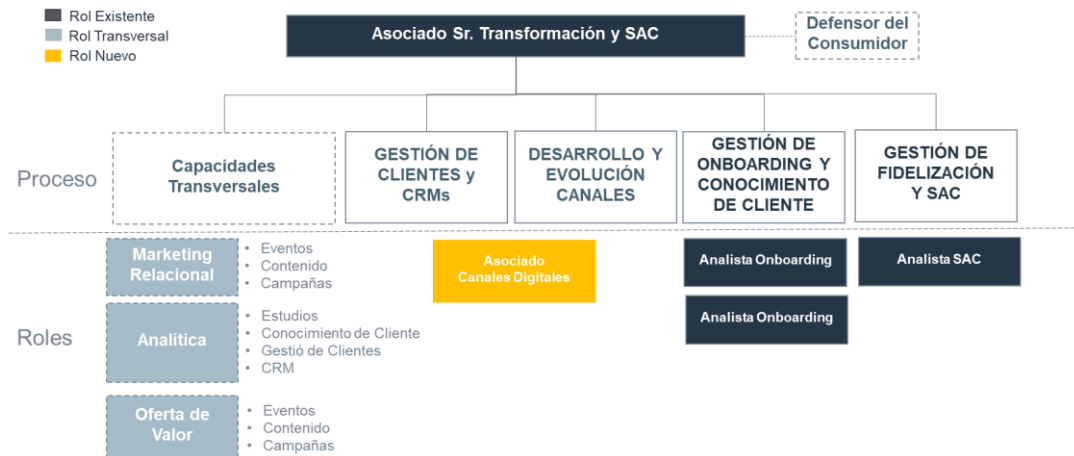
Rol Existente
Rol Transversal
Rol Nuevo

Asociado Sr. Transformación y SAC

Defensor del Consumidor

Proceso

Capacidades Transversales

GESTIÓN DE CLIENTES y CRMs

DESARROLLO Y EVOLUCIÓN CANALES

GESTIÓN DE ONBOARDING Y CONOCIMIENTO DE CLIENTE

GESTIÓN DE FIDELIZACIÓN Y SAC

Roles

Marketing Relacional
• Eventos
• Contenido
• Campañas

Analítica
• Estudios
• Conocimiento de Cliente
• Gestió de Clientes
• CRM

Oferta de Valor
• Eventos
• Contenido
• Campañas

Asociado Canales Digitales

Analista Onboarding

Analista Onboarding

Analista SAC